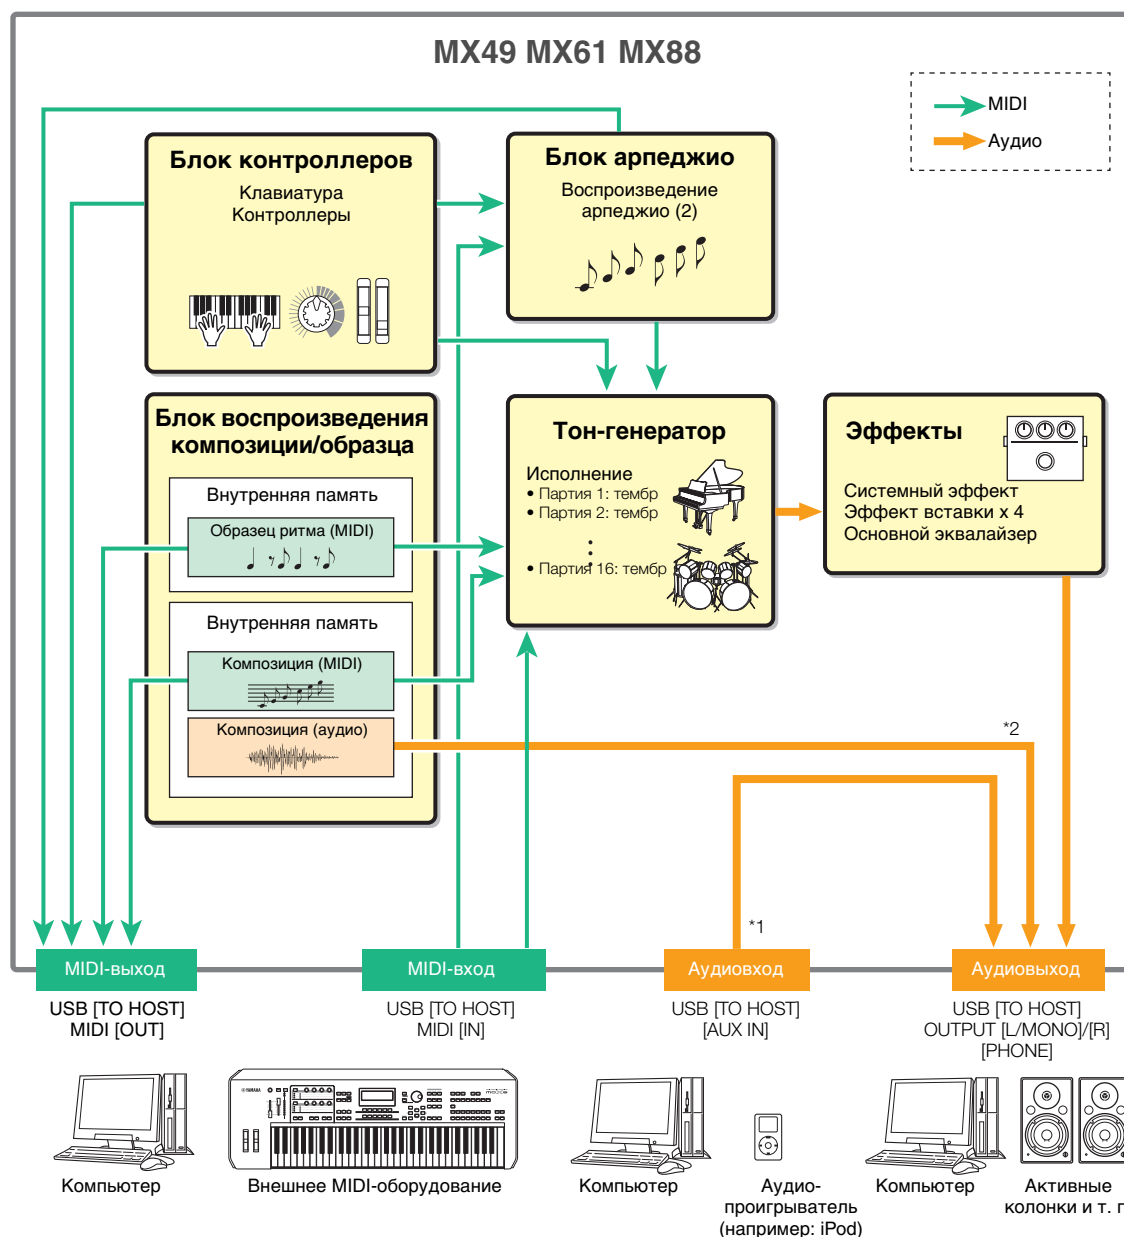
MX49 MX61 MX88

MIDI
Аудио

Блок контроллеров
Клавиатура
Контроллеры

Блок арпеджио
Воспроизведение арпеджио (2)

Блок воспроизведения композиции/образца

Внутренняя память
Образец ритма (MIDI)

Внутренняя память
Композиция (MIDI)
Композиция (аудио)

Тон-генератор
Исполнение
• Партия 1: тембр
• Партия 2: тембр
• Партия 16: тембр

Эффекты
Системный эффект
Эффект вставки x 4
Основной эквалайзер

*2
*1

MIDI-выход
USB [TO HOST]
MIDI [OUT]

MIDI-вход
USB [TO HOST]
MIDI [IN]

Аудиовход
USB [TO HOST]
[AUX IN]

Аудиовыход
USB [TO HOST]
OUTPUT [L/MONO]/[R]
[PHONE]

Компьютер
Внешнее MIDI-оборудование
Компьютер
Аудио-проигрыватель (например: iPod)
Компьютер
Активные колонки и т. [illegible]